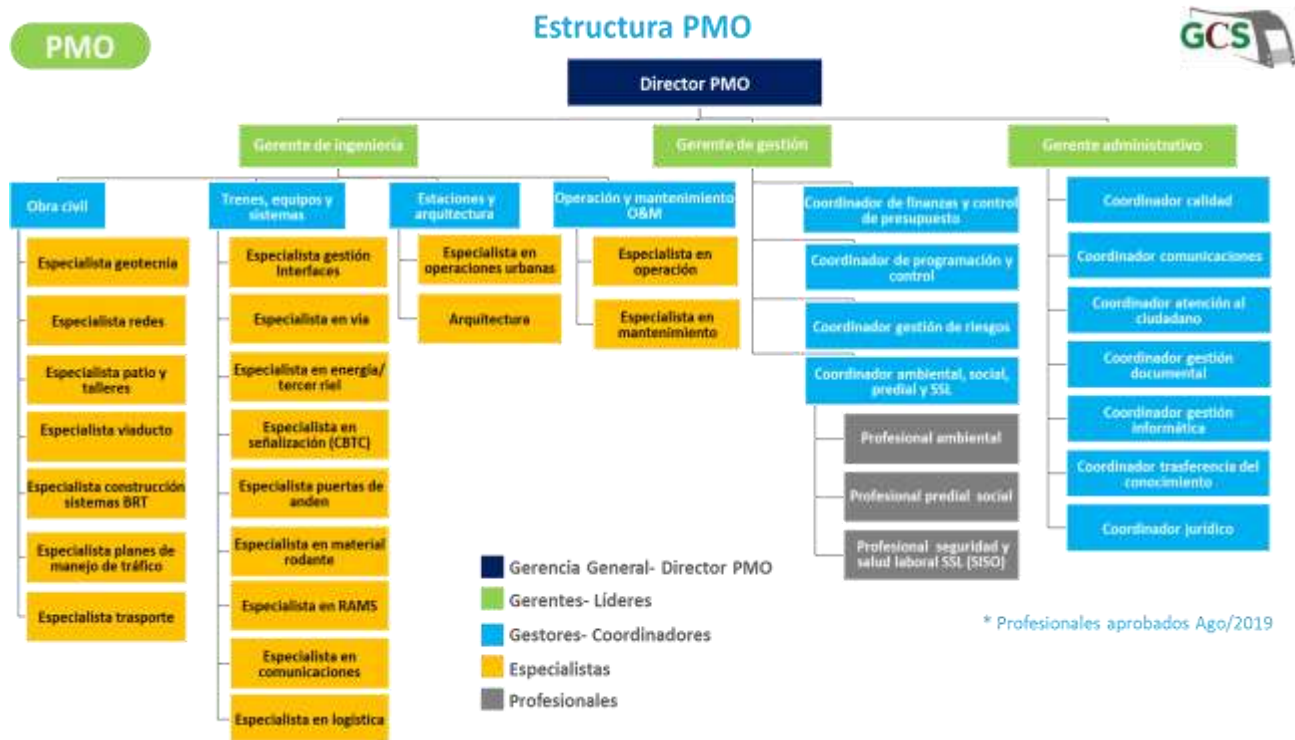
PMO

Estructura PMO

GCS

Director PMO

Gerente de ingeniería

Gerente de gestión

Gerente administrativo

Obra civil

Especialista geotecnia

Especialista redes

Especialista patio y talleres

Especialista viaducto

Especialista construcción sistemas BRT

Especialista planes de manejo de tráfico

Especialista trasporte

Trenes, equipos y sistemas

Especialista gestión interfaces

Especialista en vía

Especialista en energía/ tercer riel

Especialista en señalización (CBTC)

Especialista puertas de anden

Especialista en material rodante

Especialista en RAMS

Especialista en comunicaciones

Especialista en logística

Estaciones y arquitectura

Especialista en operaciones urbanas

Arquitectura

Operación y mantenimiento O&M

Especialista en operación

Especialista en mantenimiento

Coordinador de finanzas y control de presupuesto

Coordinador de programación y control

Coordinador gestión de riesgos

Coordinador ambiental, social, predial y SSL

Profesional ambiental

Profesional predial social

Profesional seguridad y salud laboral SSL (SISO)

Coordinador calidad

Coordinador comunicaciones

Coordinador atención al ciudadano

Coordinador gestión documental

Coordinador gestión informática

Coordinador trasferencia del conocimiento

Coordinador jurídico

Gerencia General- Director PMO
Gerentes- Líderes
Gestores- Coordinadores
Especialistas
Profesionales

* Profesionales aprobados Ago/2019